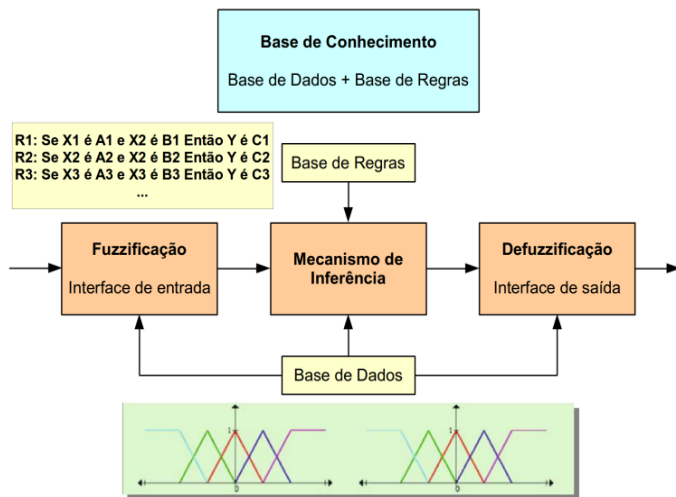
Base de Conhecimento

Base de Dados + Base de Regras

R1: Se X1 é A1 e X2 é B1 Então Y é C1
R2: Se X2 é A2 e X2 é B2 Então Y é C2
R3: Se X3 é A3 e X3 é B3 Então Y é C3
...

Base de Regras

Fuzzificação

Interface de entrada

Mecanismo de Inferência

Defuzzificação

Interface de saída

Base de Dados

1

0

1

0